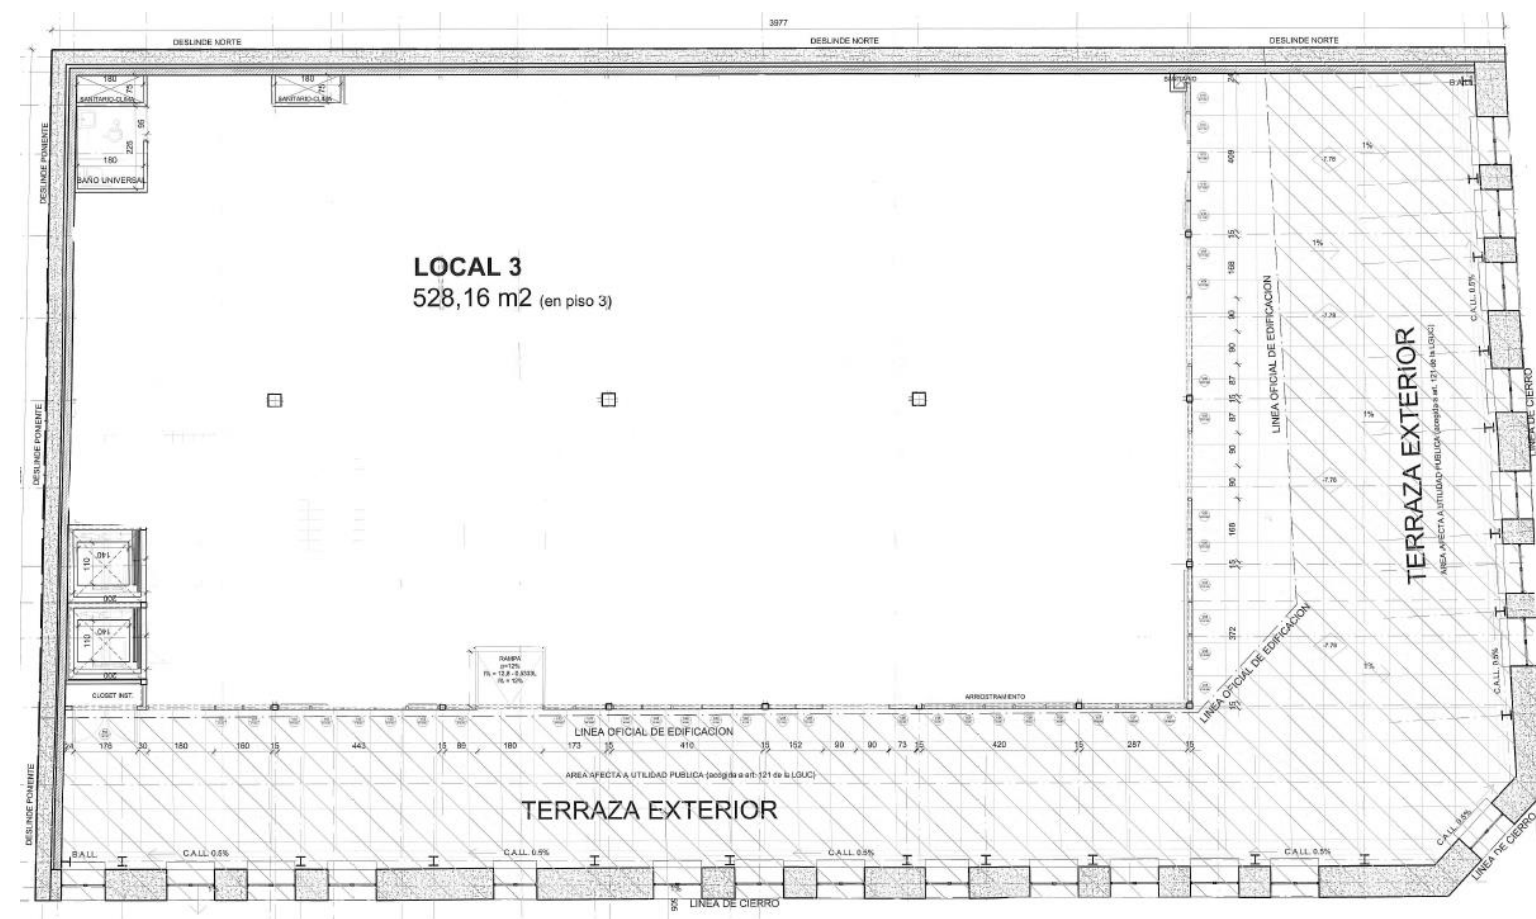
3977

DESLINDE NORTE
DESLINDE NORTE
DESLINDE NORTE

180
75
SANITARIO-CLIEN.
180
75
SANITARIO-CLIEN.
SANITARIO
BAÑO

95
225
180
BAÑO UNIVERSAL

DESLINDE PONIENTE

LOCAL 3
528,16 m2 (en piso 3)

409
15
168
90
90
87
15
87
90
90
168
15
372
15

-7.76
1%
1%
-7.76
1%
-7.76
-7.76
1%

LINEA OFICIAL DE EDIFICACION
TERRAZA EXTERIOR
AREA AFECTA A UTILIDAD PUBLICA (acogida a art. 121 de la LGUC)
C.A.LL. 0.5%
LINEA DE CIERRO

DESLINDE PONIENTE

140
110
200
140
110
200
CLOSET INST.

RAMPA
p=12%
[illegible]

ARRIOSTRAMIENTO
LINEA OFICIAL DE EDIFICACION

LINEA OFICIAL DE EDIFICACION
24 176 30 180 160 15 443 15 86 180 173 15 410 15 152 90 90 73 15 420 15 287 15

AREA AFECTA A UTILIDAD PUBLICA (acogida a art. 121 de la LGUC)

TERRAZA EXTERIOR

DESLINDE PONIENTE
B.A.LL.
C.A.LL. 0.5%
C.A.LL. 0.5%
C.A.LL. 0.5%
C.A.LL. 0.5%
C.A.LL. 0.5%
C.A.LL. 0.5%
1%
1%
LINEA DE CIERRO
LINEA DE CIERRO